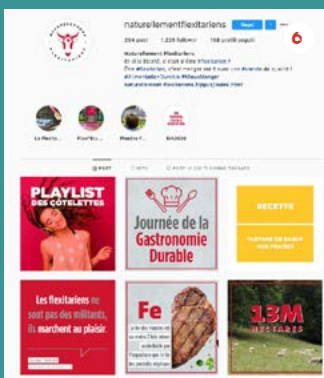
naturellementflexitariens
Suivi
204 post 1 229 followers 198 profils suivis
Naturellement Flexitariens
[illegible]
6
La Flexita... Flexi'Recettes Planète F... SAISON
PUBLICATIONS
PLAYLIST DES CÔTELETTES
Journée de la Gastronomie Durable
RECETTE
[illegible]
Les flexitariens ne sont pas des militants, ils marchent au plaisir.
Fe
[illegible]
13M HECTARES